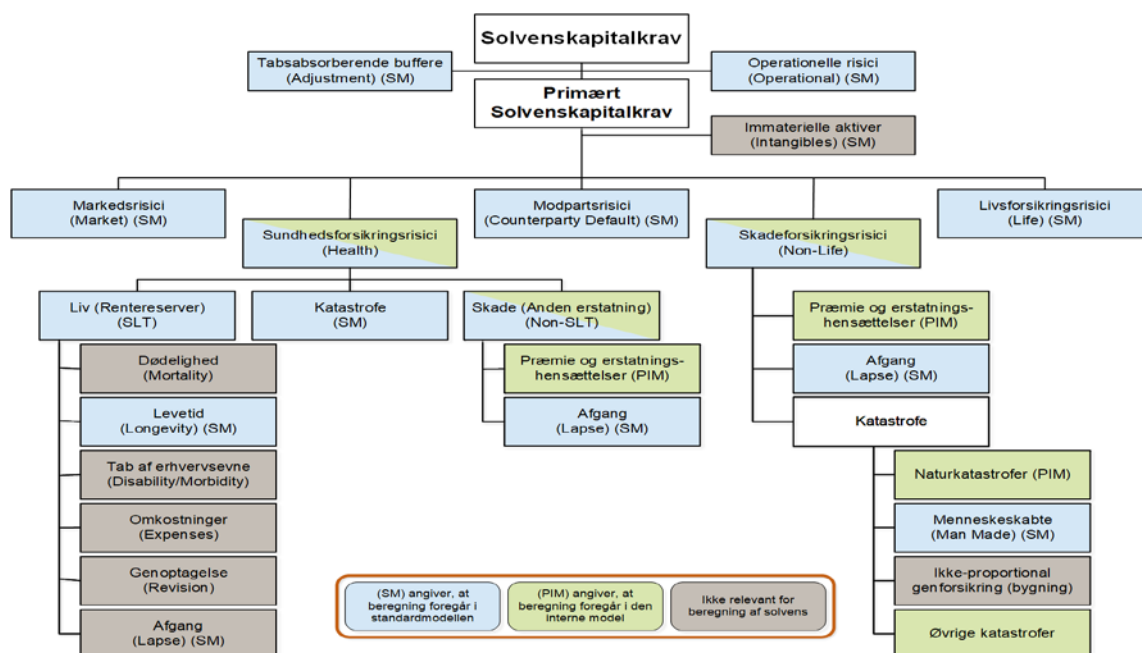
Solvenskapitalkrav

Tabsabsorberende buffere (Adjustment) (SM)

Operationelle risici (Operational) (SM)

Primært Solvenskapitalkrav

Immaterielle aktiver (Intangibles) (SM)

Markedsrisici (Market) (SM)

Sundhedsforsikringsrisici (Health)

Modpartsrisici (Counterparty Default) (SM)

Skadeforsikringsrisici (Non-Life)

Livsforsikringsrisici (Life) (SM)

Liv (Rentereserver) (SLT)

Katastrofe (SM)

Skade (Anden erstatning) (Non-SLT)

Dødelighed (Mortality)

Levetid (Longevity) (SM)

Tab af erhvervsevne (Disability/Morbidity)

Omkostninger (Expenses)

Genoptagelse (Revision)

Afgang (Lapse) (SM)

Præmie og erstatningshensættelser (PIM)

Afgang (Lapse) (SM)

Præmie og erstatningshensættelser (PIM)

Afgang (Lapse) (SM)

Katastrofe

Naturkatastrofer (PIM)

Menneskeskabte (Man Made) (SM)

Ikke-proportional genforsikring (bygning)

Øvrige katastrofer

(SM) angiver, at beregning foregår i standardmodellen

(PIM) angiver, at beregning foregår i den interne model

Ikke relevant for beregning af solvens